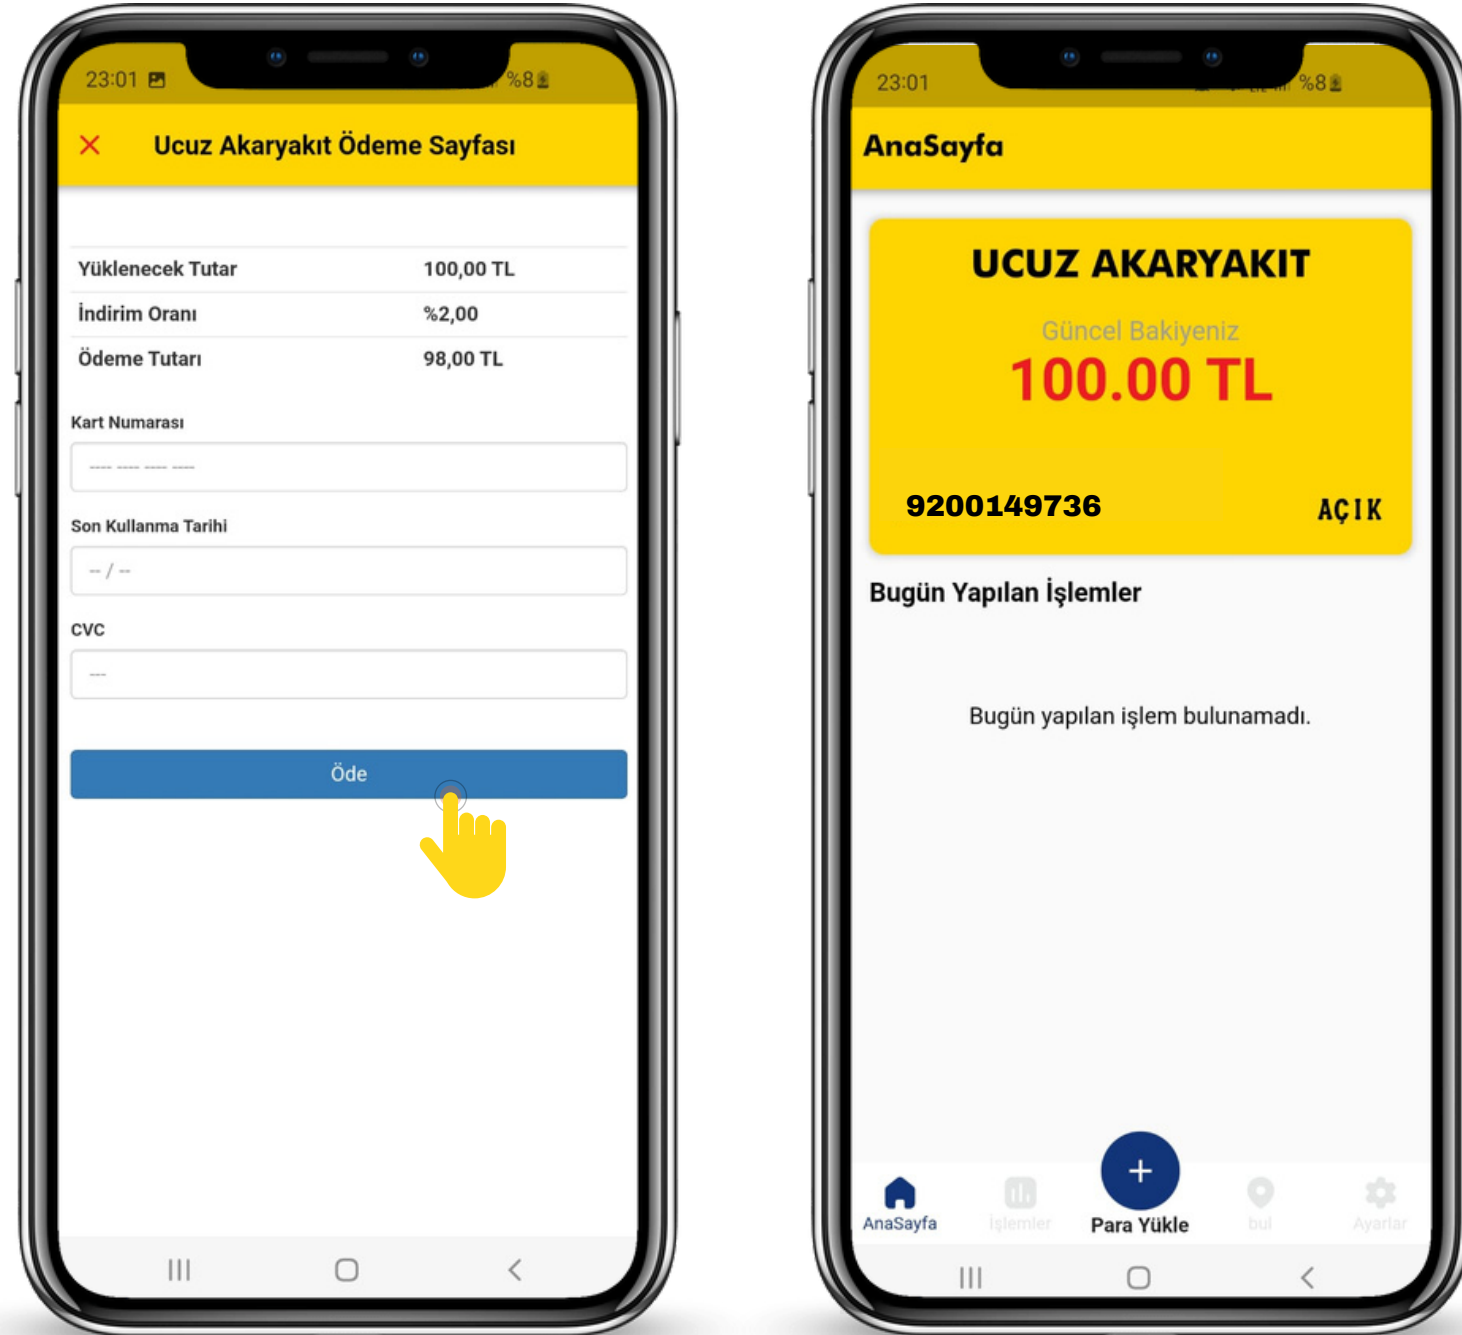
23:01 %8

× Ucuz Akaryakıt Ödeme Sayfası

| Yüklenecek Tutar | 100,00 TL |
|---|---|
| İndirim Oranı | %2,00 |
| Ödeme Tutarı | 98,00 TL |

Kart Numarası

---- ---- ---- ----

Son Kullanma Tarihi

-- / --

CVC

---

Öde

23:01 %8

AnaSayfa

UCUZ AKARYAKIT

Güncel Bakiyeniz

100.00 TL

9200149736 AÇIK

Bugün Yapılan İşlemler

Bugün yapılan işlem bulunamadı.

AnaSayfa İşlemler Para Yükle bul Ayarlar